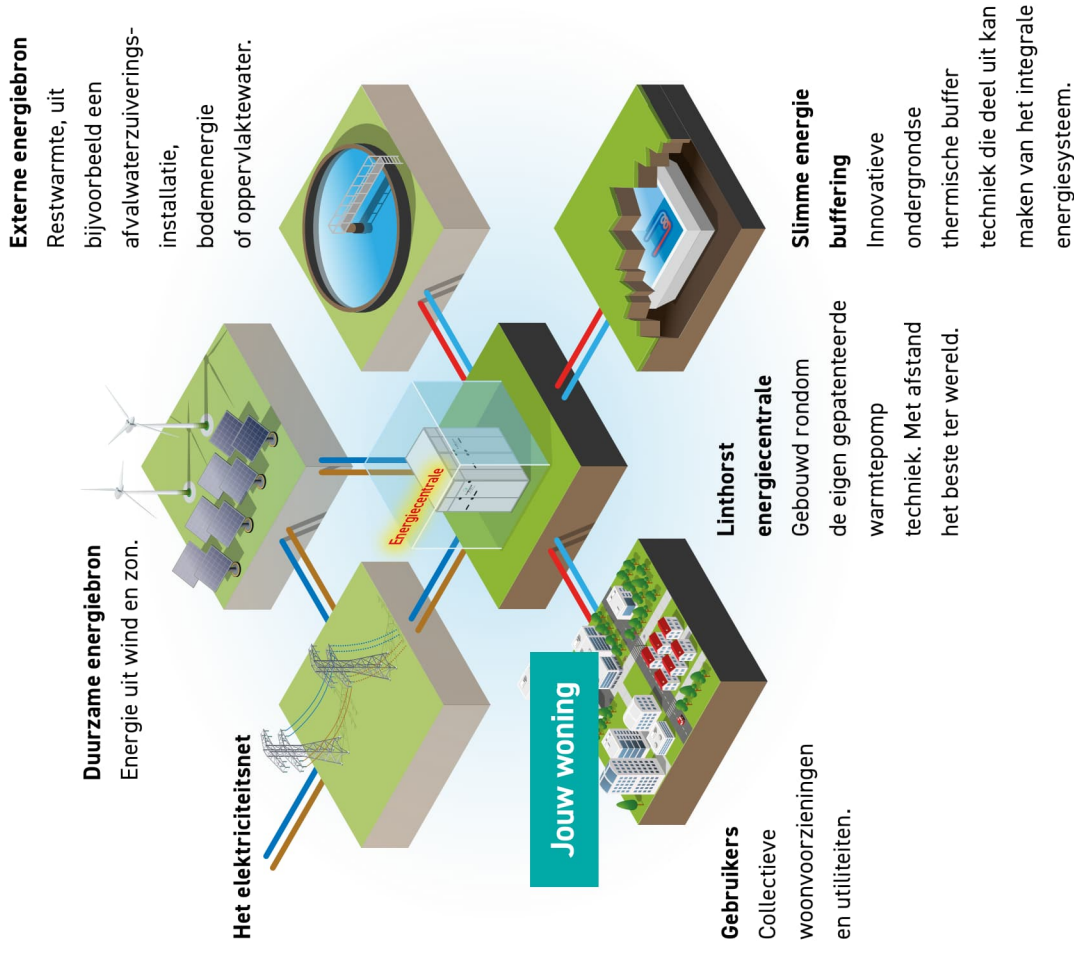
Externe energiebron
Restwarmte, uit bijvoorbeeld een afvalwaterzuiveringsinstallatie, bodemenergie of oppervlaktewater.

Slimme energie buffering
Innovatieve ondergrondse thermische buffer techniek die deel uit kan maken van het integrale energiesysteem.

Duurzame energiebron
Energie uit wind en zon.

Energiecentrale

Linthorst energiecentrale
Gebouwd rondom de eigen gepatenteerde warmtepomp techniek. Met afstand het beste ter wereld.

Het elektriciteitsnet

Jouw woning

Gebruikers
Collectieve woonvoorzieningen en utiliteiten.